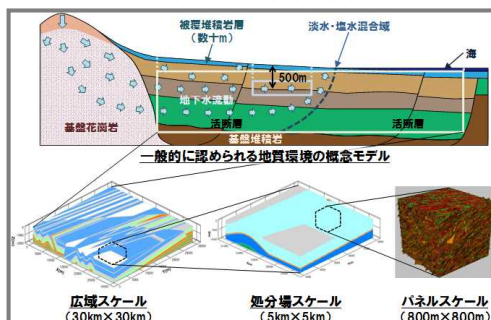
被覆堆積岩層
（数十m）

淡水・塩水混合域

海

500m

地下水流動

基盤花崗岩

活断層

活断層

基盤堆積岩

一般的に認められる地質環境の概念モデル

広域スケール
（30km×30km）

処分場スケール
（5km×5km）

パネルスケール
（800m×800m）